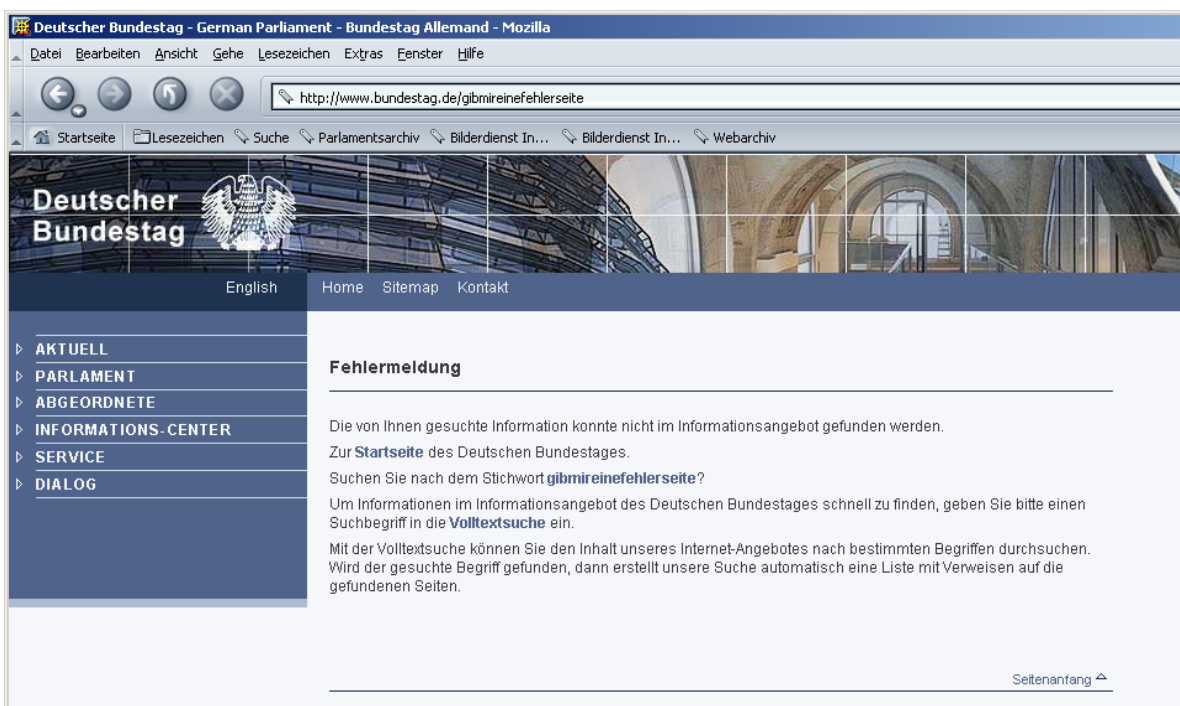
Deutscher Bundestag - German Parliament - Bundestag Allemand - Mozilla

Datei Bearbeiten Ansicht Gehe Lesezeichen Extras Fenster Hilfe

http://www.bundestag.de/gibmireinefehlerseite

Startseite Lesezeichen Suche Parlamentsarchiv Bilderdienst In... Bilderdienst In... Webarchiv

Deutscher Bundestag

English Home Sitemap Kontakt

AKTUELL
PARLAMENT
ABGEORDNETE
INFORMATIONS-CENTER
SERVICE
DIALOG

Fehlermeldung

Die von Ihnen gesuchte Information konnte nicht im Informationsangebot gefunden werden.

Zur Startseite des Deutschen Bundestages.

Suchen Sie nach dem Stichwort gibmireinefehlerseite?

Um Informationen im Informationsangebot des Deutschen Bundestages schnell zu finden, geben Sie bitte einen Suchbegriff in die Volltextsuche ein.

Mit der Volltextsuche können Sie den Inhalt unseres Internet-Angebotes nach bestimmten Begriffen durchsuchen. Wird der gesuchte Begriff gefunden, dann erstellt unsere Suche automatisch eine Liste mit Verweisen auf die gefundenen Seiten.

Seitenanfang